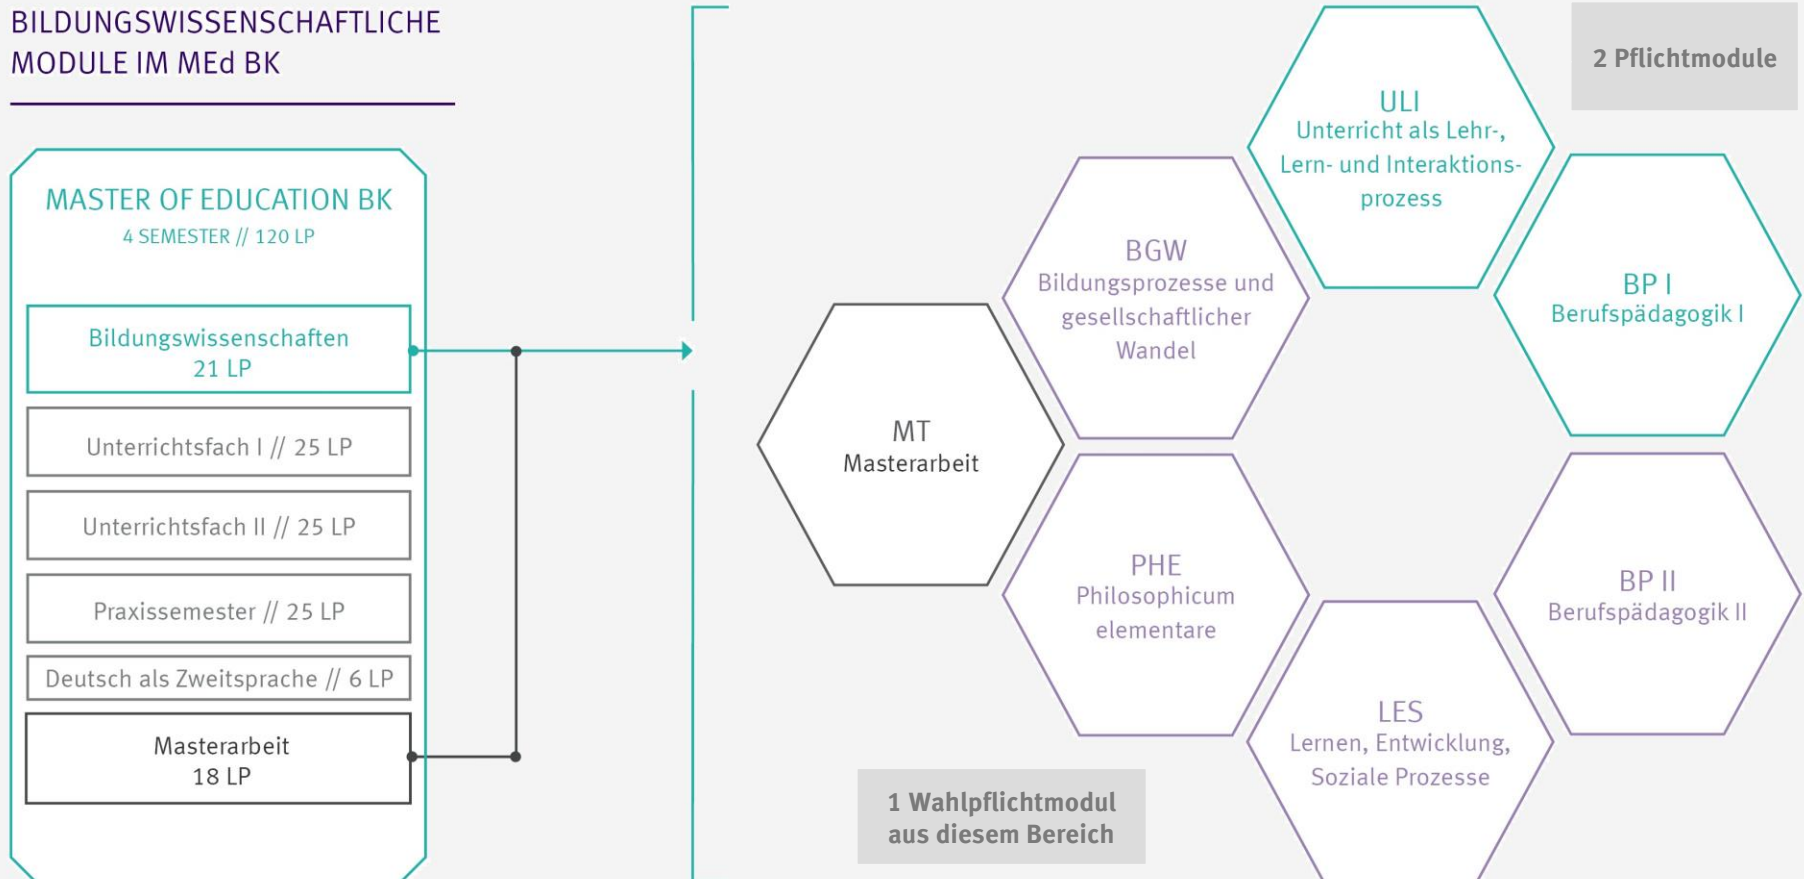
BILDUNGSWISSENSCHAFTLICHE MODULE IM MEd BK

MASTER OF EDUCATION BK
4 SEMESTER // 120 LP

Bildungswissenschaften
21 LP

Unterrichtsfach I // 25 LP

Unterrichtsfach II // 25 LP

Praxissemester // 25 LP

Deutsch als Zweitsprache // 6 LP

Masterarbeit
18 LP

ULI
Unterricht als Lehr-, Lern- und Interaktionsprozess

2 Pflichtmodule

BGW
Bildungsprozesse und gesellschaftlicher Wandel

BP I
Berufspädagogik I

MT
Masterarbeit

PHE
Philosophicum elementare

BP II
Berufspädagogik II

LES
Lernen, Entwicklung, Soziale Prozesse

1 Wahlpflichtmodul aus diesem Bereich